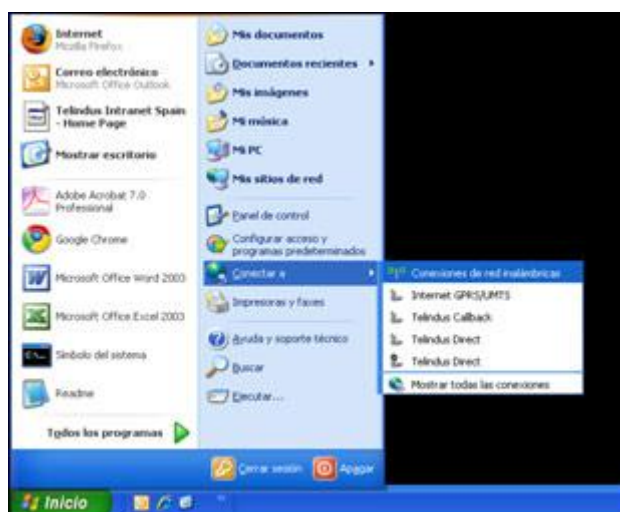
Internet
Mozilla Firefox

Correo electrónico
Microsoft Office Outlook

Telindus Intranet Spain - Home Page

Mostrar escritorio

Adobe Acrobat 7.0 Professional

Google Chrome

Microsoft Office Word 2003

Microsoft Office Excel 2003

Símbolo del sistema

Readme

Todos los programas

Mis documentos

Documentos recientes

Mis imágenes

Mi música

Mi PC

Mis sitios de red

Panel de control

Configurar acceso y programas predeterminados

Conectar a

Impresoras y faxes

Ayuda y soporte técnico

Buscar

Ejecutar...

Conexiones de red inalámbricas

Internet GPRS/UMTS

Telindus Callback

Telindus Direct

Telindus Direct

Mostrar todas las conexiones

Cerrar sesión

Apagar

Inicio